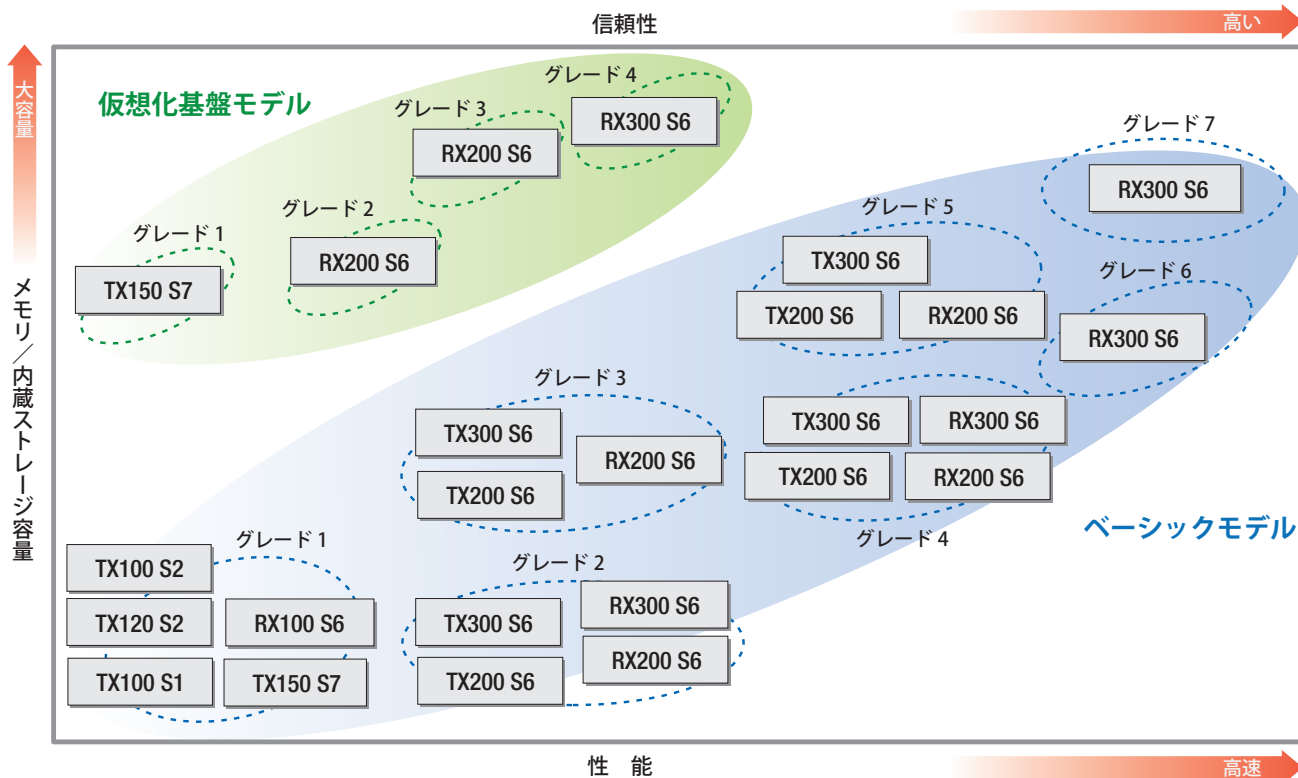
信頼性

高い

大容量

メモリ／内蔵ストレージ容量

仮想化基盤モデル

グレード 4

RX300 S6

グレード 3

RX200 S6

グレード 2

RX200 S6

グレード 1

TX150 S7

グレード 7

RX300 S6

グレード 5

TX300 S6

TX200 S6

RX200 S6

グレード 6

RX300 S6

グレード 3

TX300 S6

RX200 S6

TX200 S6

TX300 S6

RX300 S6

TX200 S6

RX200 S6

グレード 4

ベーシックモデル

グレード 1

TX100 S2

TX120 S2

RX100 S6

TX100 S1

TX150 S7

グレード 2

TX300 S6

RX300 S6

RX200 S6

TX200 S6

性　能

高速